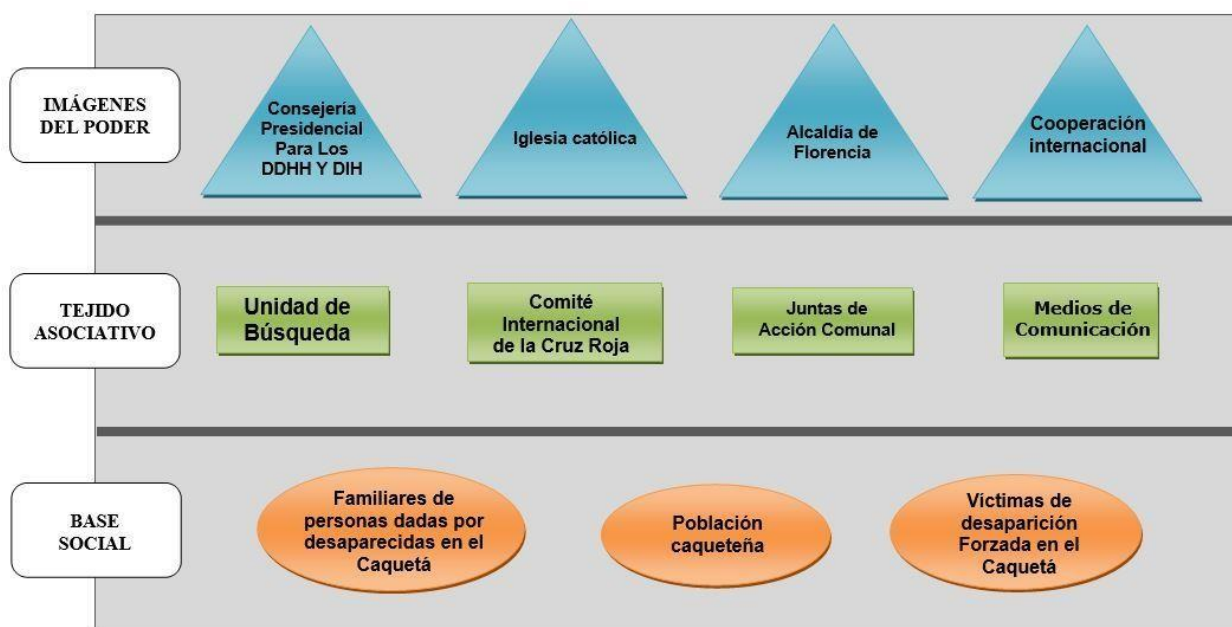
IMÁGENES DEL PODER

Consejería Presidencial Para Los DDHH Y DIH

Iglesia católica

Alcaldía de Florencia

Cooperación internacional

TEJIDO ASOCIATIVO

Unidad de Búsqueda

Comité Internacional de la Cruz Roja

Juntas de Acción Comunal

Medios de Comunicación

BASE SOCIAL

Familiares de personas dadas por desaparecidas en el Caquetá

Población caqueteña

Víctimas de desaparición Forzada en el Caquetá